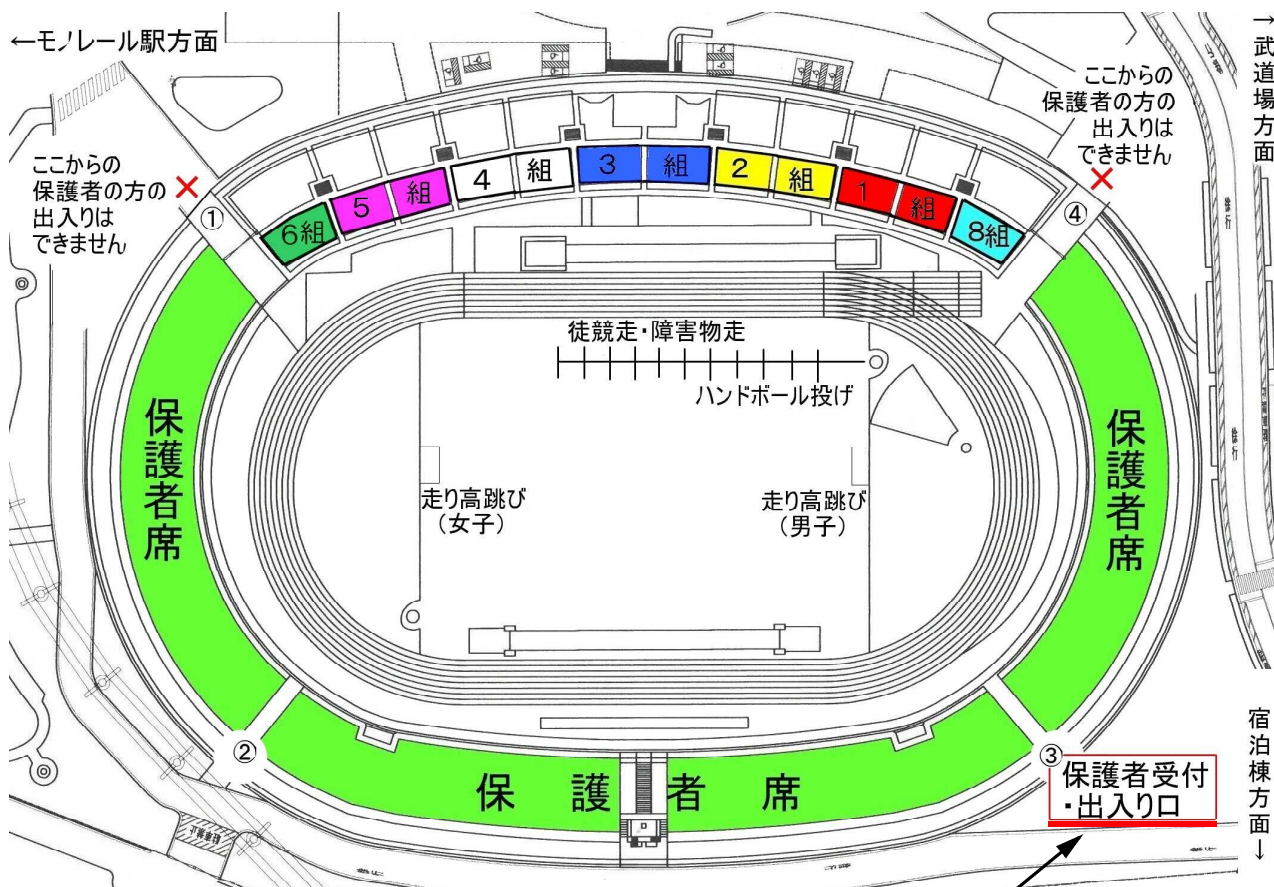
←モノレール駅方面

→武道場方面

ここからの保護者の方の出入りはできません

ここからの保護者の方の出入りはできません

6組 5 組 4 組 3 組 2 組 1 組 8組

①

④

徒競走・障害物走

ハンドボール投げ

保護者席

保護者席

走り高跳び（女子）

走り高跳び（男子）

②

③

保 護 者 席

保護者受付・出入り口

宿泊棟方面↓